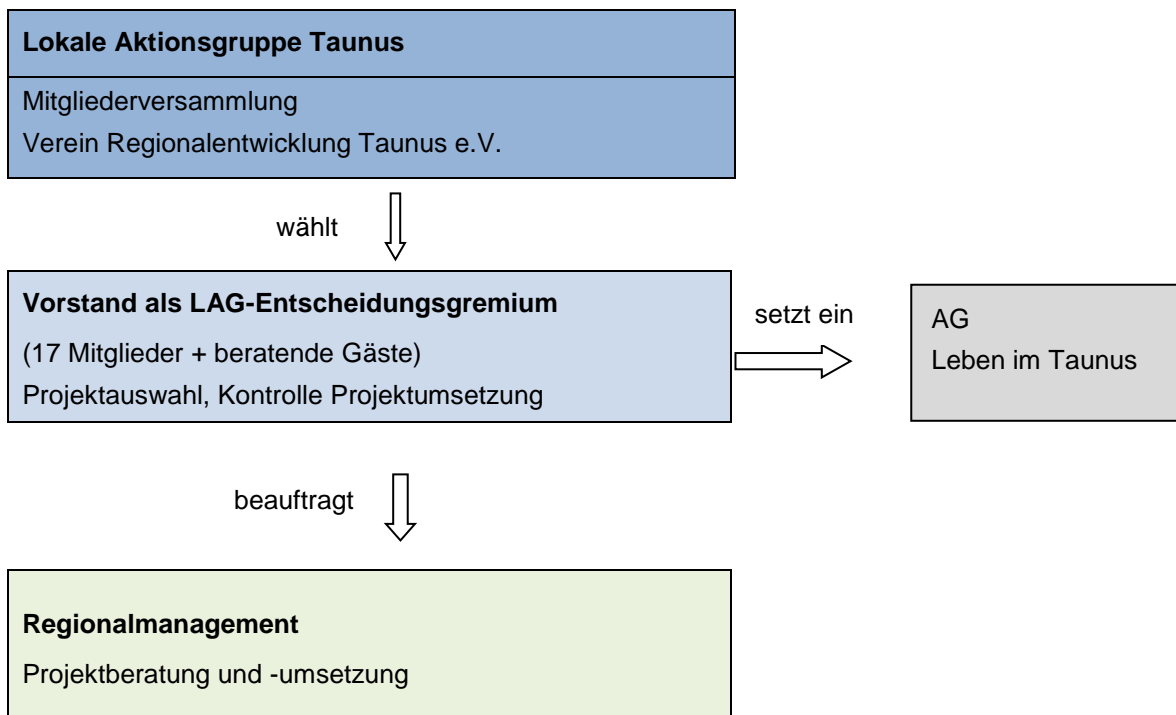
Lokale Aktionsgruppe Taunus

Mitgliederversammlung
Verein Regionalentwicklung Taunus e.V.

wählt

Vorstand als LAG-Entscheidungsgremium
(17 Mitglieder + beratende Gäste)
Projektauswahl, Kontrolle Projektumsetzung

setzt ein

AG
Leben im Taunus

beauftragt

Regionalmanagement
Projektberatung und -umsetzung